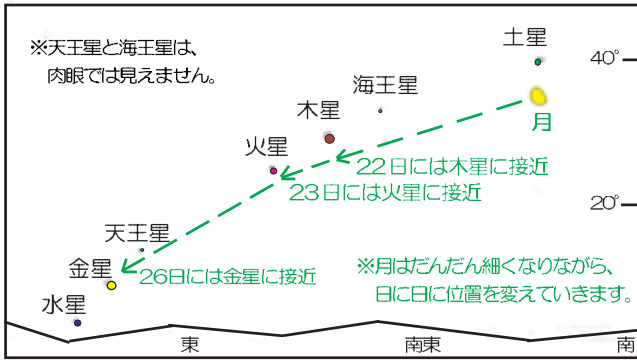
※天王星と海王星は、肉眼では見えません。

土星

40°

海王星

木星

月

火星

22日には木星に接近

23日には火星に接近

20°

天王星

金星

26日には金星に接近

※月はだんだん細くなりながら、日に日に位置を変えていきます。

水星

東

南東

南